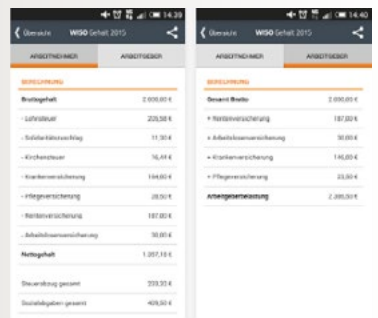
14:39

Übersicht WISO Gehalt 2015

ARBEITNEHMER ARBEITGEBER

BERECHNUNG

| | |
|---|---|
| Bruttogehalt | 2.600,00 € |
| - Lohnsteuer | 209,58 € |
| - Solidaritätszuschlag | 11,30 € |
| - Kirchensteuer | 16,41 € |
| - Krankenversicherung | 144,00 € |
| - Pflegeversicherung | 28,50 € |
| - Rentenversicherung | 187,00 € |
| - Arbeitslosenversicherung | 30,00 € |
| Nettogehalt | 1.357,15 € |
| Steuerabzug gesamt | 233,32 € |
| Sozialabgaben gesamt | 409,50 € |

14:40

WISO Gehalt 2015

ARBEITNEHMER ARBEITGEBER

BERECHNUNG

| | |
|---|---|
| Gesamt Brutto | 2.000,00 € |
| + Rentenversicherung | 187,00 € |
| + Arbeitslosenversicherung | 30,00 € |
| + Krankenversicherung | 146,00 € |
| + Pflegeversicherung | 23,50 € |
| Arbeitgeberbelastung | 2.386,50 € |